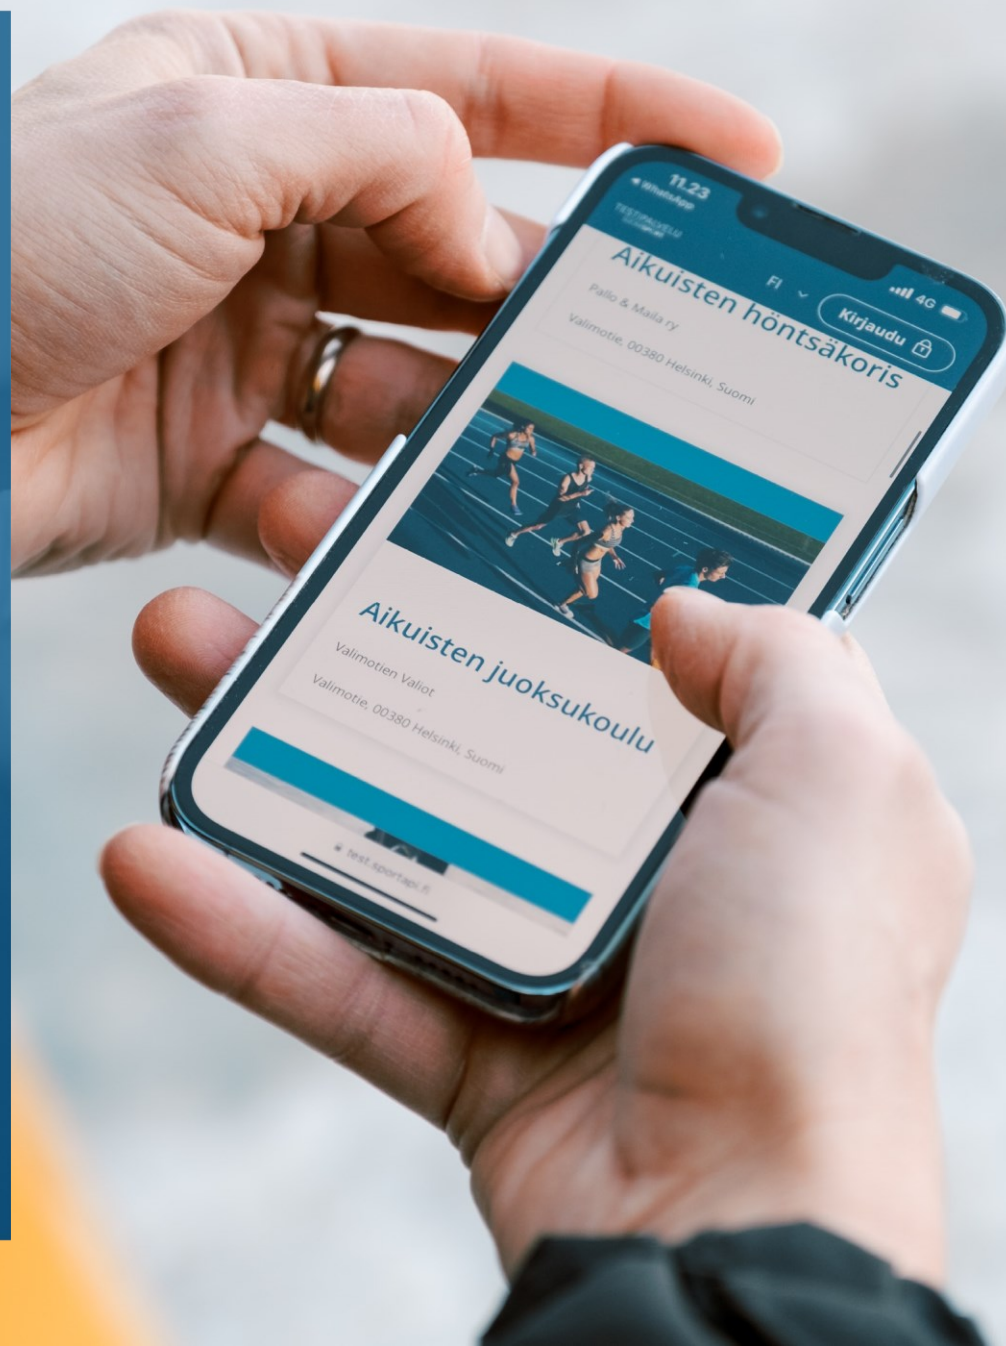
11.23
◂ WhatsApp
TESTIPALVELU
4G
FI
Kirjaudu

Aikuisten höntsäkoris
Pallo & Maila ry
Valimotie, 00380 Helsinki, Suomi

Aikuisten juoksukoulu
Valimotien Valiot
Valimotie, 00380 Helsinki, Suomi

test.sportapi.fi